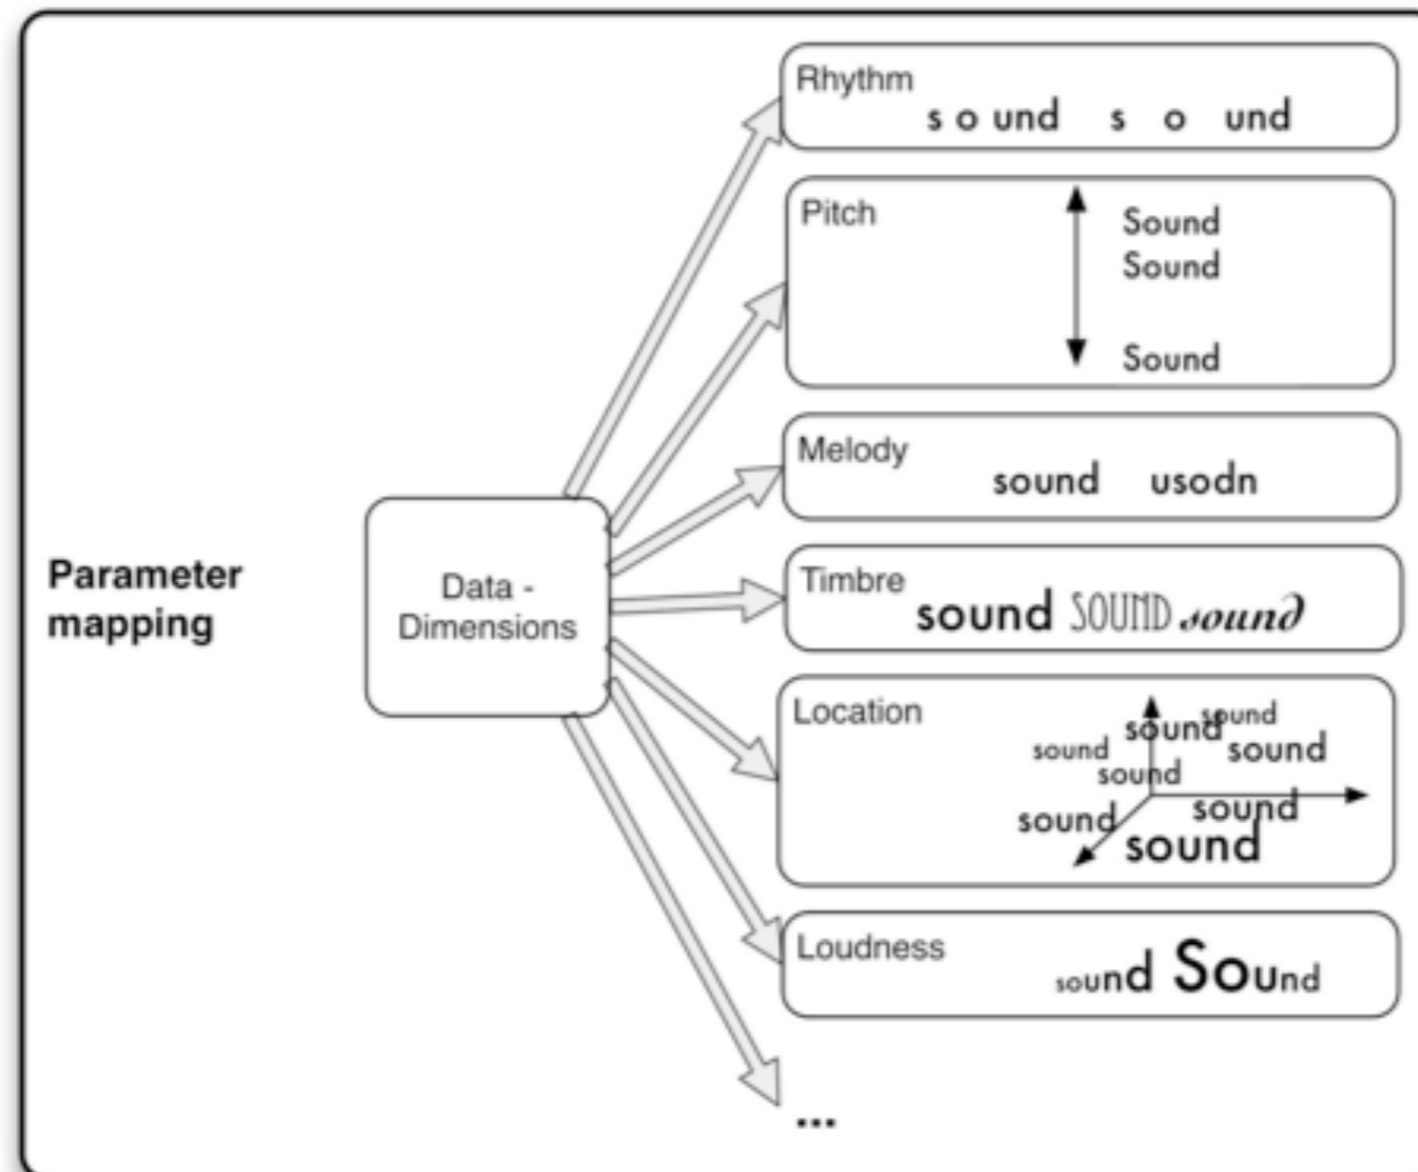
Parameter mapping

Data - Dimensions

Rhythm
s o und s o und

Pitch
Sound
Sound
Sound

Melody
sound usodn

Timbre
sound SOUND sound

Location
sound sound sound sound sound sound sound sound

Loudness
sound Sound

...